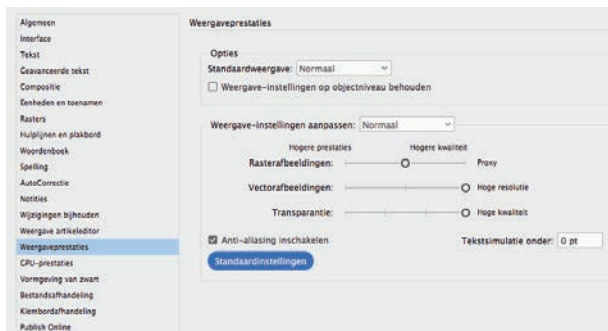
Algemeen
Interface
Tekst
Geavanceerde tekst
Compositie
Eenheden en toenamen
Rasters
Hulplijnen en plakbord
Woordenboek
Spelling
AutoCorrectie
Notities
Wijzigingen bijhouden
Weergave artikeleditor
Weergaveprestaties
GPU-prestaties
Vormgeving van zwart
Bestandsafhandeling
Klembordafhandeling
Publish Online

Weergaveprestaties

Opties
Standaardweergave: Normaal
Weergave-instellingen op objectniveau behouden

Weergave-instellingen aanpassen: Normaal
Hogere prestaties Hogere kwaliteit
Rasterafbeeldingen: Proxy
Vectorafbeeldingen: Hoge resolutie
Transparantie: Hoge kwaliteit

Anti-aliasing inschakelen
Tekstsimulatie onder: 0 pt
Standaardinstellingen